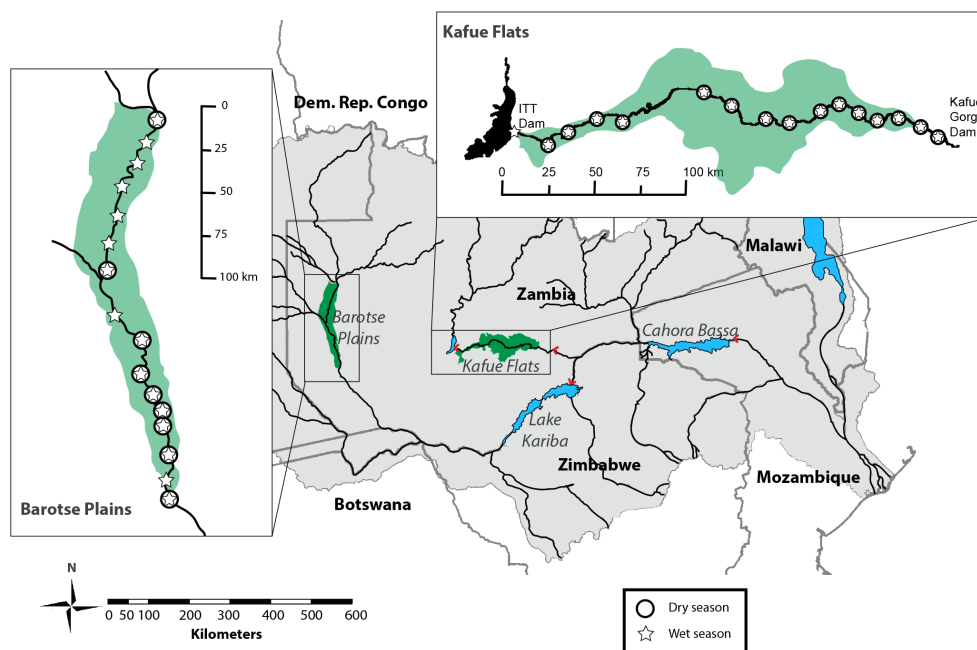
Kafue Flats

ITT Dam

Kafue Gorg Dam

0 25 50 75 100 km

0

25

50

75

100 km

Dem. Rep. Congo

Malawi

Zambia

Barotse Plains

Kafue Flats

Cahora Bassa

Lake Kariba

Zimbabwe

Mozambique

Botswana

Barotse Plains

N

0 50 100 200 300 400 500 600

Kilometers

Dry season

Wet season